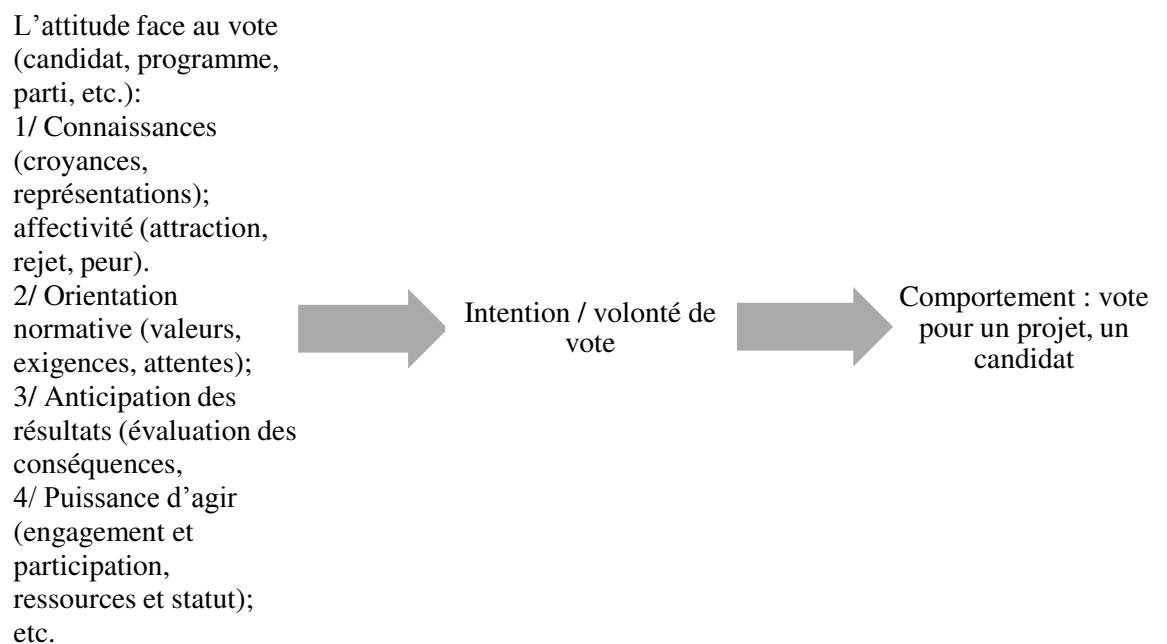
L’attitude face au vote (candidat, programme, parti, etc.):
1/ Connaissances (croyances, représentations); affectivité (attraction, rejet, peur).
2/ Orientation normative (valeurs, exigences, attentes);
3/ Anticipation des résultats (évaluation des conséquences,
4/ Puissance d’agir (engagement et participation, ressources et statut); etc.

Intention / volonté de vote

Comportement : vote pour un projet, un candidat